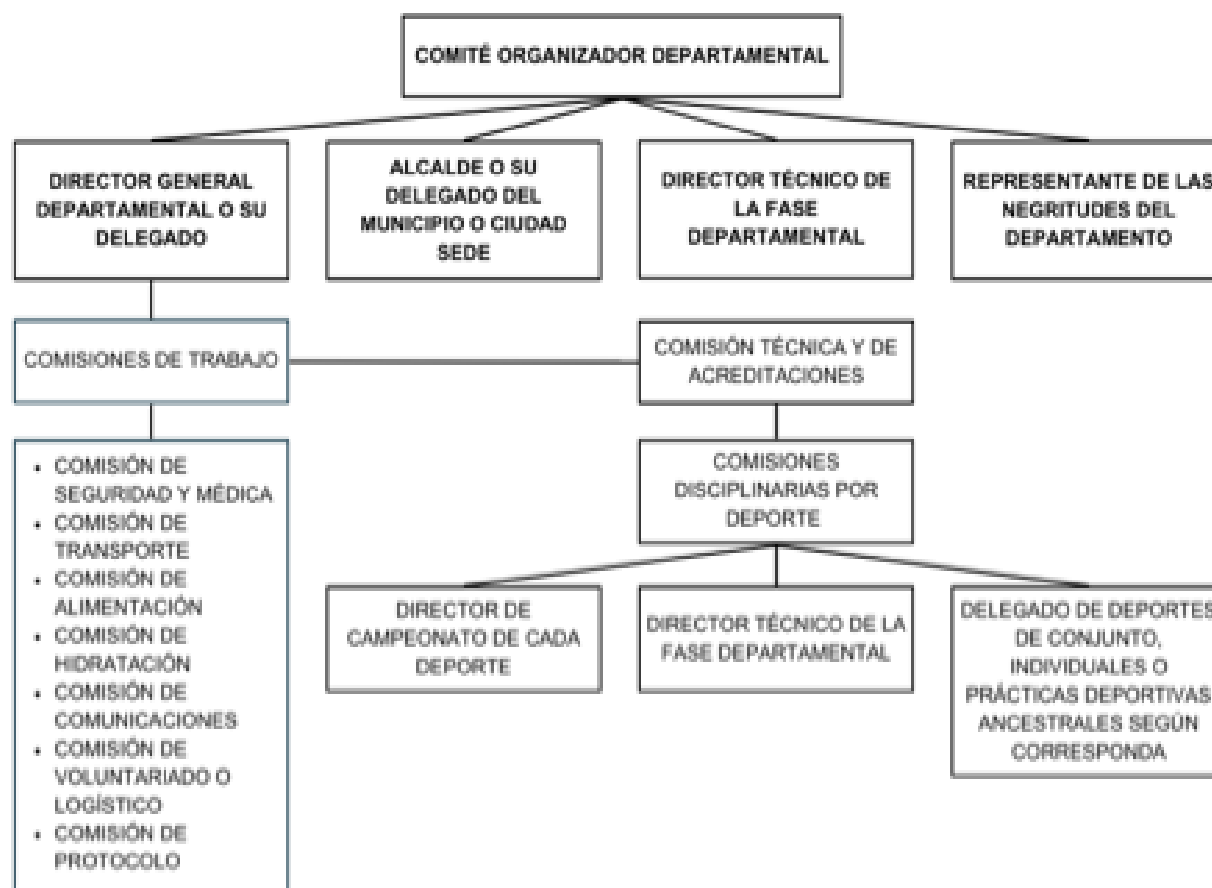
COMITÉ ORGANIZADOR DEPARTAMENTAL

DIRECTOR GENERAL DEPARTAMENTAL O SU DELEGADO

ALCALDE O SU DELEGADO DEL MUNICIPIO O CIUDAD SEDE

DIRECTOR TÉCNICO DE LA FASE DEPARTAMENTAL

REPRESENTANTE DE LAS NEGRITUDES DEL DEPARTAMENTO

COMISIONES DE TRABAJO

COMISIÓN TÉCNICA Y DE ACREDITACIONES

- COMISIÓN DE SEGURIDAD Y MÉDICA
- COMISIÓN DE TRANSPORTE
- COMISIÓN DE ALIMENTACIÓN
- COMISIÓN DE HIDRATACIÓN
- COMISIÓN DE COMUNICACIONES
- COMISIÓN DE VOLUNTARIADO O LOGÍSTICO
- COMISIÓN DE PROTOCOLO

COMISIONES DISCIPLINARIAS POR DEPORTE

DIRECTOR DE CAMPEONATO DE CADA DEPORTE

DIRECTOR TÉCNICO DE LA FASE DEPARTAMENTAL

DELEGADO DE DEPORTES DE CONJUNTO, INDIVIDUALES O PRÁCTICAS DEPORTIVAS ANCESTRALES SEGÚN CORRESPONDA